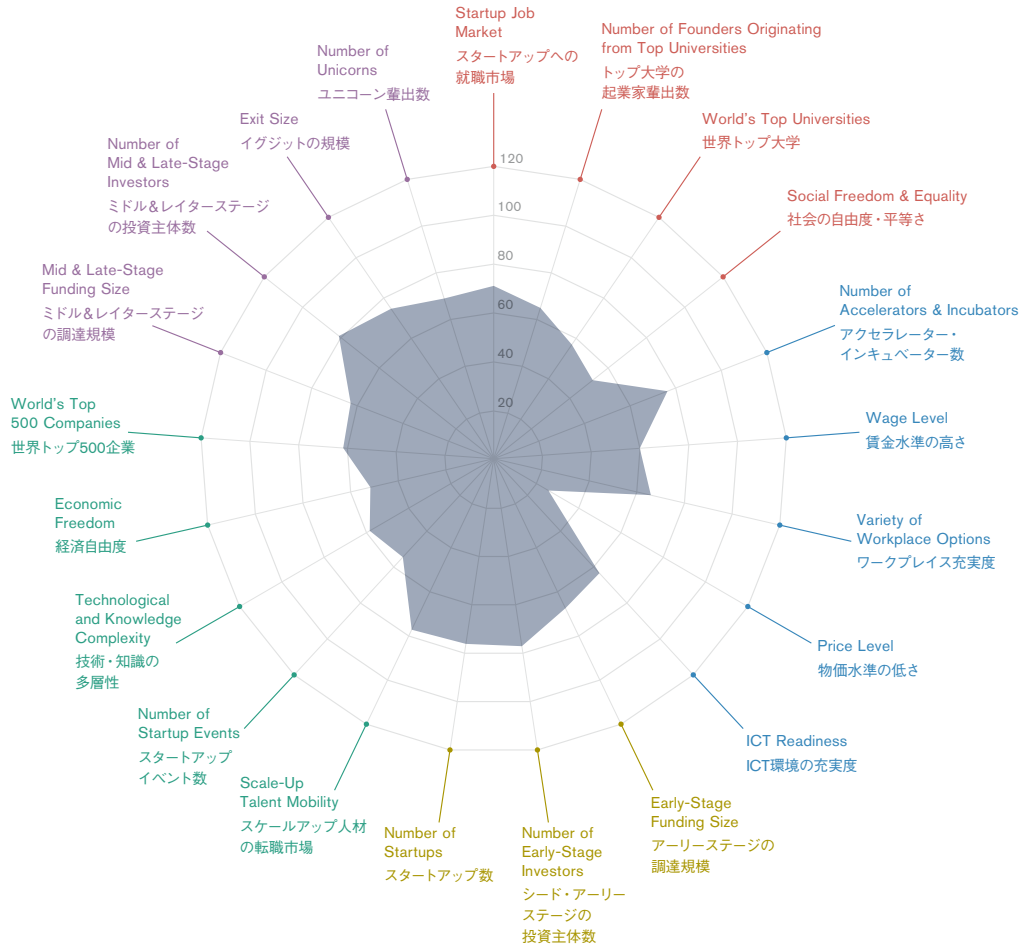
Startup Job Market
スタートアップへの就職市場

Number of Founders Originating from Top Universities
トップ大学の起業家輩出数

World's Top Universities
世界トップ大学

Social Freedom & Equality
社会の自由度・平等さ

Number of Accelerators & Incubators
アクセラレーター・インキュベーター数

Wage Level
賃金水準の高さ

Variety of Workplace Options
ワークプレイス充実度

Price Level
物価水準の低さ

ICT Readiness
ICT環境の充実度

Early-Stage Funding Size
アーリーステージの調達規模

Number of Early-Stage Investors
シード・アーリーステージの投資主体数

Number of Startups
スタートアップ数

Scale-Up Talent Mobility
スケールアップ人材の転職市場

Number of Startup Events
スタートアップイベント数

Technological and Knowledge Complexity
技術・知識の多層性

Economic Freedom
経済自由度

World's Top 500 Companies
世界トップ500企業

Mid & Late-Stage Funding Size
ミドル&レイターステージの調達規模

Number of Mid & Late-Stage Investors
ミドル&レイターステージの投資主体数

Exit Size
イグジットの規模

Number of Unicorns
ユニコーン輩出数

120
100
80
60
40
20